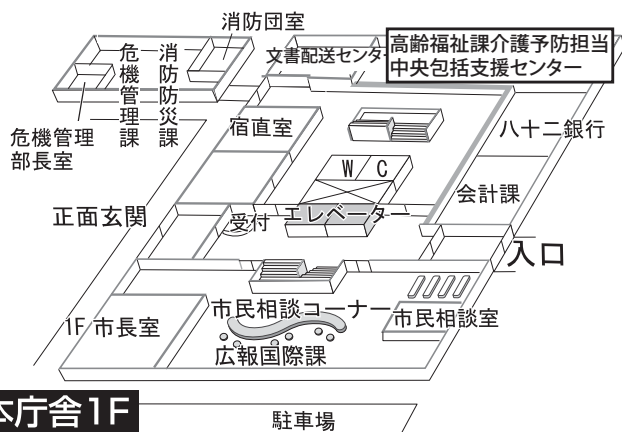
消防団室
危機管理課
消防防災課
文書配送センター
高齢福祉課介護予防担当
中央包括支援センター
危機管理部長室
宿直室
八十二銀行
W C
会計課
正面玄関
受付
エレベーター
入口
市民相談コーナー
1F 市長室
市民相談室
広報国際課
本庁舎1F
駐車場